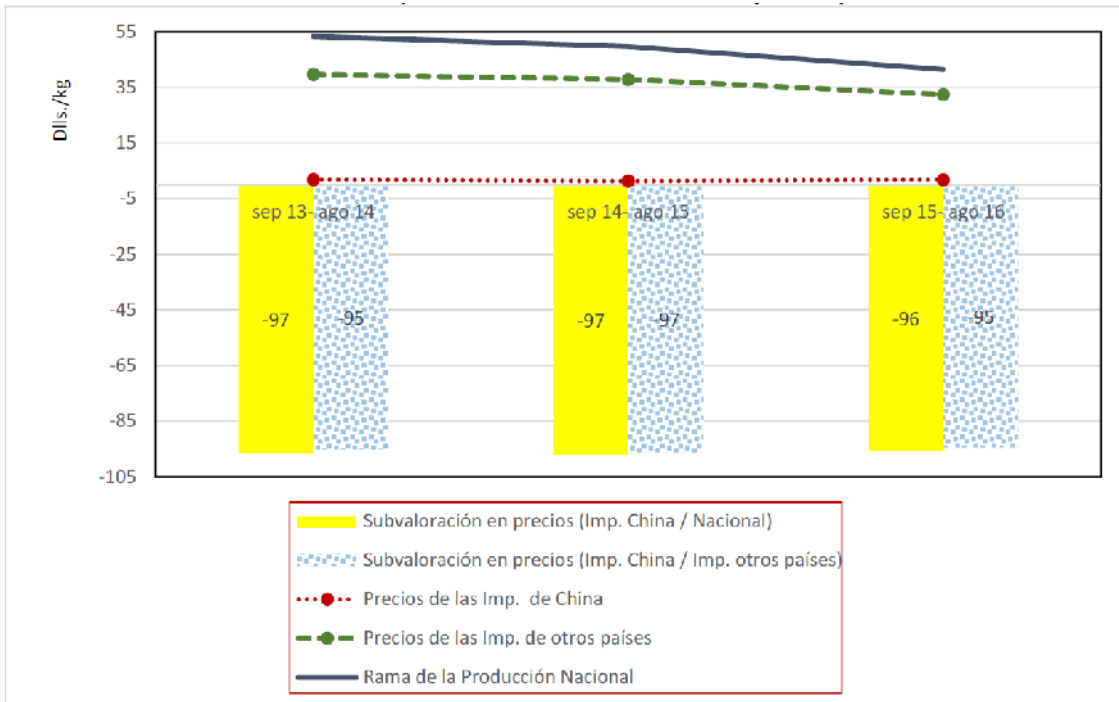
55
35
15
-5
-25
-45
-65
-85
-105

Dlls./kg

sep 13- ago 14
-97
-95

sep 14- ago 15
-97
-97

sep 15- ago 16
-96
-95

Subvaloración en precios (Imp. China / Nacional)
Subvaloración en precios (Imp. China / Imp. otros países)
Precios de las Imp. de China
Precios de las Imp. de otros países
Rama de la Producción Nacional